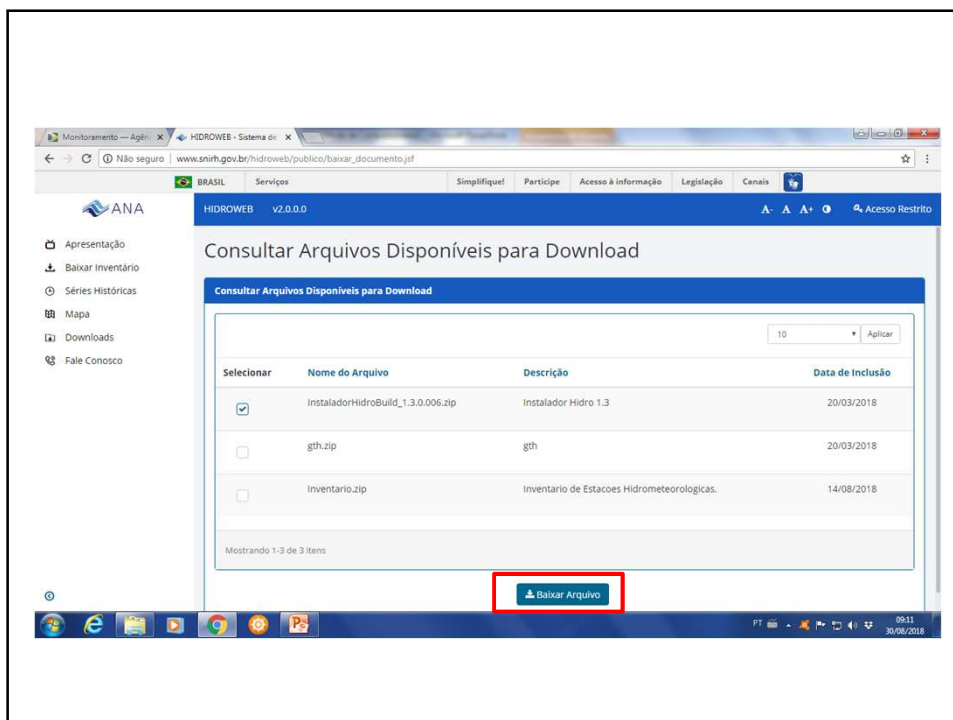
Monitoramento — Agên ×   HIDROWEB - Sistema de ×

Não seguro | www.snirh.gov.br/hidroweb/publico/baixar_documento.jsf

BRASIL   Serviços   Simplifique!   Participe   Acesso à informação   Legislação   Canais

ANA

HIDROWEB   v2.0.0.0   A- A A+   Acesso Restrito

Apresentação
Baixar Inventário
Séries Históricas
Mapa
Downloads
Fale Conosco

Consultar Arquivos Disponíveis para Download

Consultar Arquivos Disponíveis para Download

10   Aplicar

| Selecionar | Nome do Arquivo | Descrição | Data de Inclusão |
|---|---|---|---|
| ☑ | InstaladorHidroBuild_1.3.0.006.zip | Instalador Hidro 1.3 | 20/03/2018 |
| ☐ | gth.zip | gth | 20/03/2018 |
| ☐ | Inventario.zip | Inventario de Estacoes Hidrometeorologicas. | 14/08/2018 |

Mostrando 1-3 de 3 itens

Baixar Arquivo

PT   09:11 30/08/2018